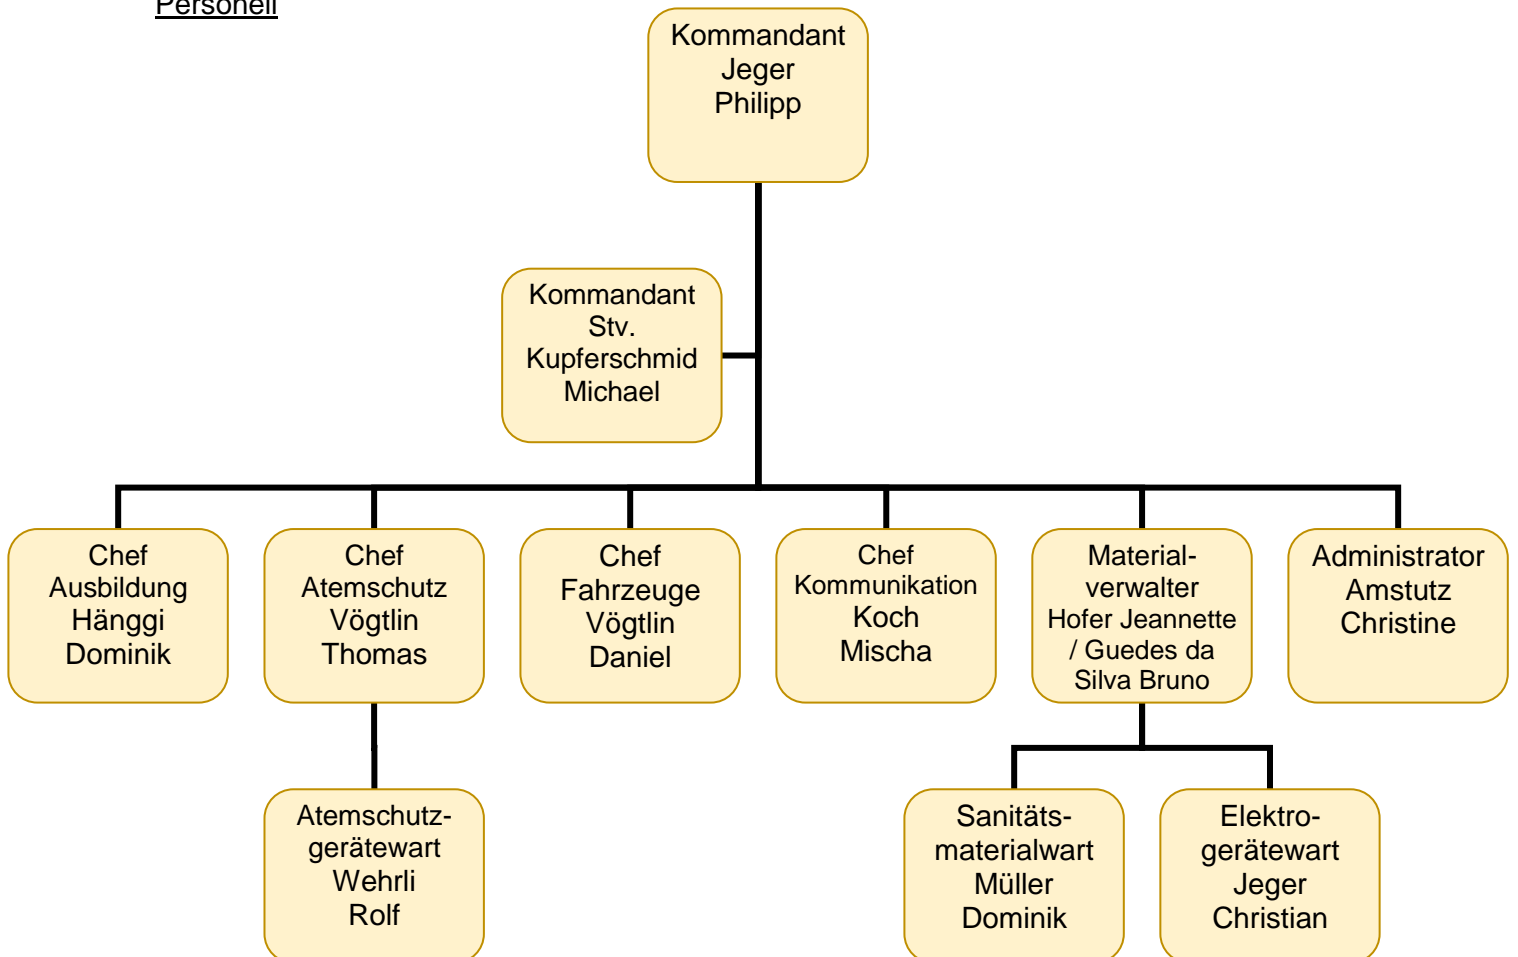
Personell

Kommandant
Jeger
Philipp

Kommandant
Stv.
Kupferschmid
Michael

Chef
Ausbildung
Hänggi
Dominik

Chef
Atemschutz
Vögtlin
Thomas

Chef
Fahrzeuge
Vögtlin
Daniel

Chef
Kommunikation
Koch
Mischa

Materialverwalter
Hofer Jeannette
/ Guedes da
Silva Bruno

Administrator
Amstutz
Christine

Atemschutzgerätewart
Wehrli
Rolf

Sanitätsmaterialwart
Müller
Dominik

Elektrogerätewart
Jeger
Christian